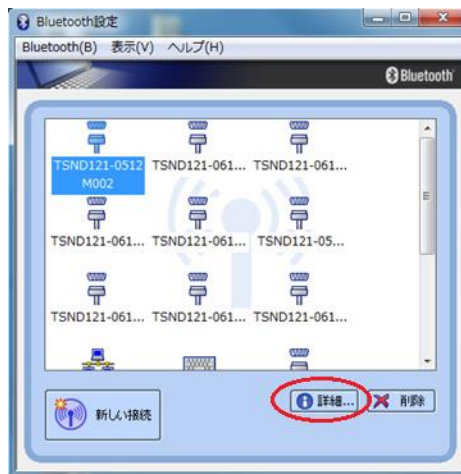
Bluetooth設定

Bluetooth(B) 表示(V) ヘルプ(H)

Bluetooth

TSND121-0512M002
TSND121-061...
TSND121-061...
TSND121-061...
TSND121-061...
TSND121-05...
TSND121-061...
TSND121-061...
TSND121-061...

新しい接続

詳細...

削除